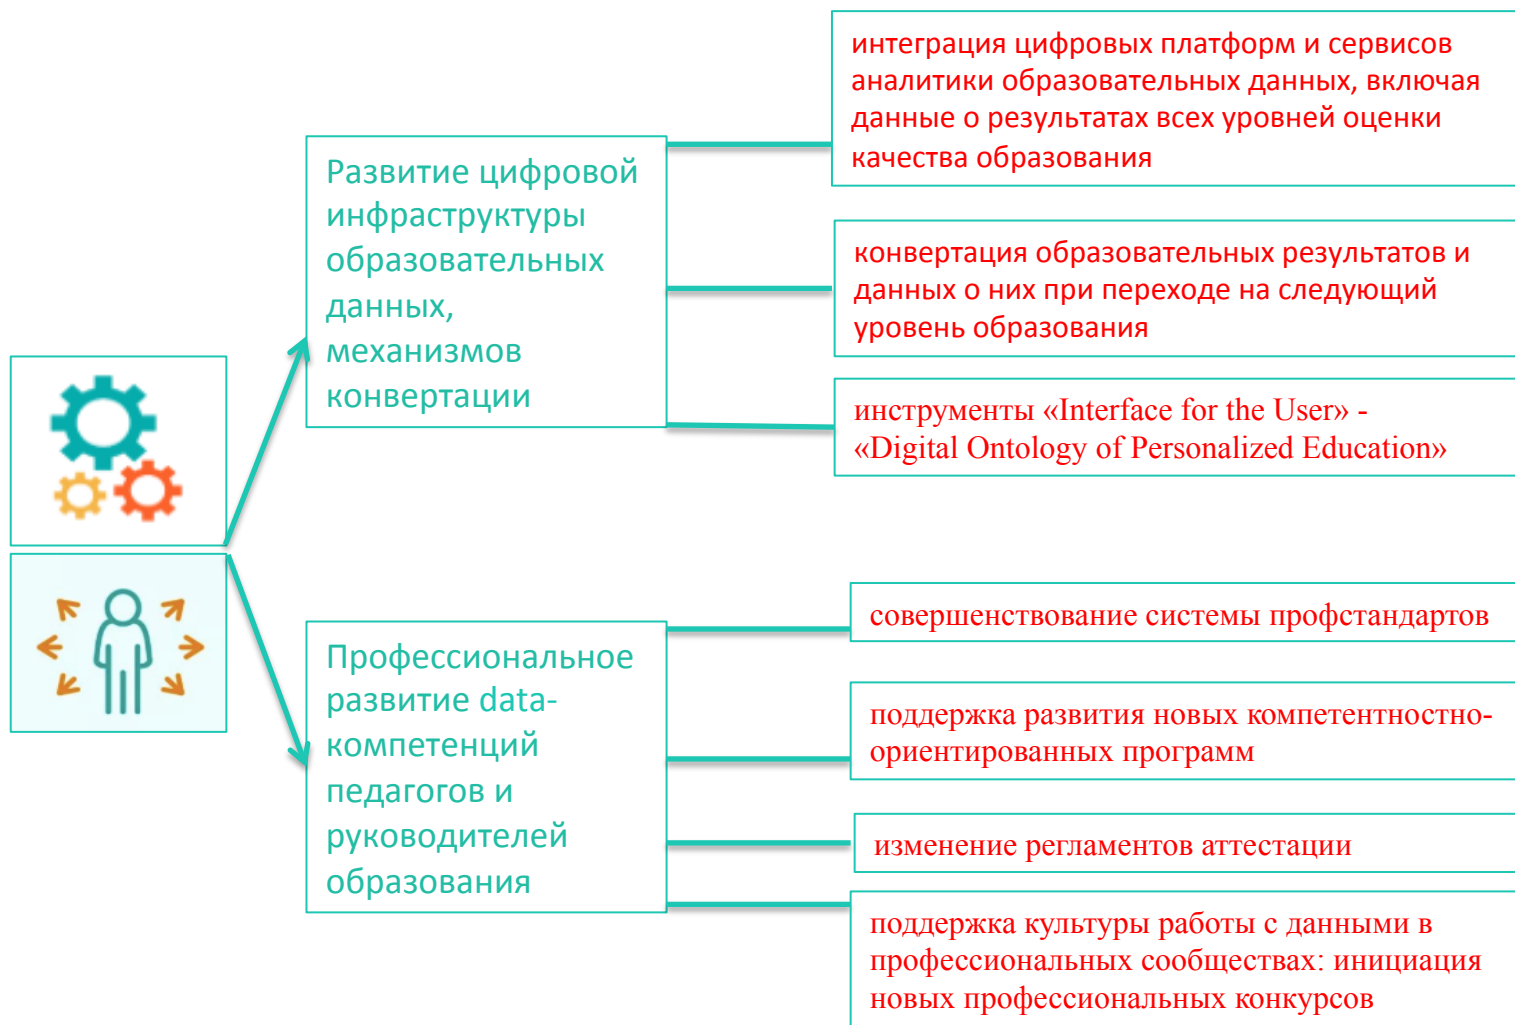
Развитие цифровой инфраструктуры образовательных данных, механизмов конвертации

интеграция цифровых платформ и сервисов аналитики образовательных данных, включая данные о результатах всех уровней оценки качества образования

конвертация образовательных результатов и данных о них при переходе на следующий уровень образования

инструменты «Interface for the User» - «Digital Ontology of Personalized Education»

Профессиональное развитие data-компетенций педагогов и руководителей образования

совершенствование системы профстандартов

поддержка развития новых компетентностно-ориентированных программ

изменение регламентов аттестации

поддержка культуры работы с данными в профессиональных сообществах: инициация новых профессиональных конкурсов